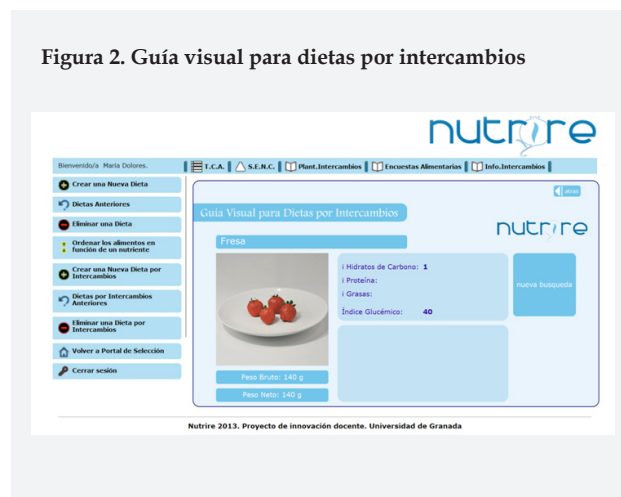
**Figura 2. Guía visual para dietas por intercambios**

nutrire

Bienvenido/a María Dolores.

T.C.A. | S.E.N.C. | Plant.Intercambios | Encuestas Alimentarias | Info.Intercambios

Crear una Nueva Dieta
Dietas Anteriores
Eliminar una Dieta
Ordenar los alimentos en función de un nutriente
Crear una Nueva Dieta por Intercambios
Dietas por Intercambios Anteriores
Eliminar una Dieta por Intercambios
Volver a Portal de Selección
Cerrar sesión

atras

Guía Visual para Dietas por Intercambios

nutrire

Fresa

i Hidratos de Carbono: 1
i Proteína:
i Grasas:
Índice Glucémico: 40

nueva busqueda

Peso Bruto: 140 g
Peso Neto: 140 g

Nutrire 2013. Proyecto de innovación docente. Universidad de Granada